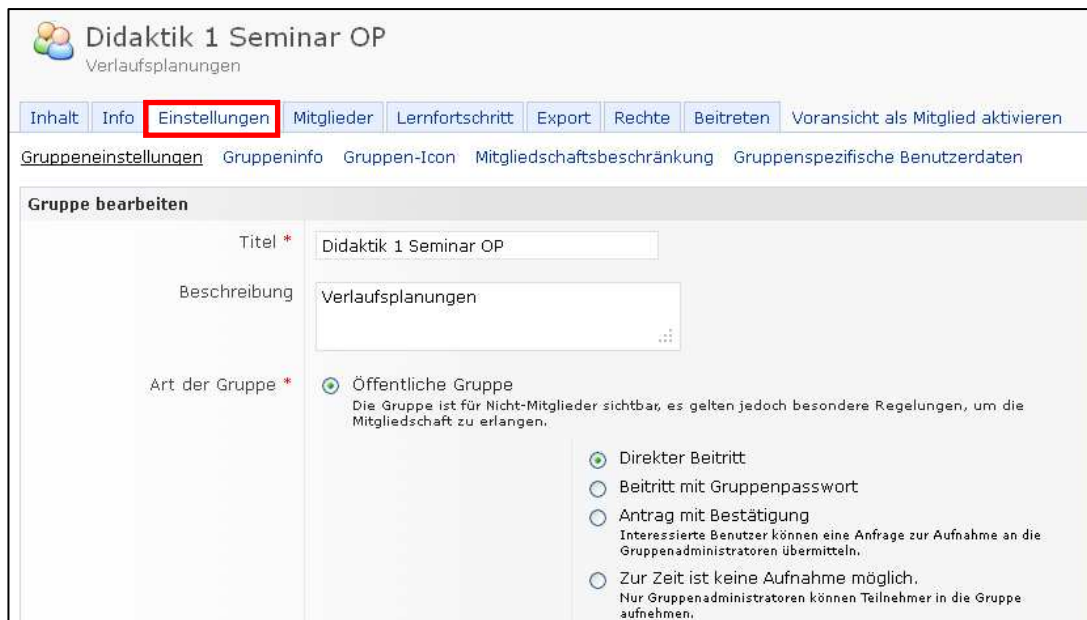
Didaktik 1 Seminar OP
Verlaufsplanungen

Inhalt | Info | Einstellungen | Mitglieder | Lernfortschritt | Export | Rechte | Beitreten | Voransicht als Mitglied aktivieren

Gruppeneinstellungen | Gruppeninfo | Gruppen-Icon | Mitgliedschaftsbeschränkung | Gruppenspezifische Benutzerdaten

Gruppe bearbeiten

Titel *
Didaktik 1 Seminar OP

Beschreibung
Verlaufsplanungen

Art der Gruppe *
Öffentliche Gruppe
Die Gruppe ist für Nicht-Mitglieder sichtbar, es gelten jedoch besondere Regelungen, um die Mitgliedschaft zu erlangen.

Direkter Beitritt
Beitritt mit Gruppenpasswort
Antrag mit Bestätigung
Interessierte Benutzer können eine Anfrage zur Aufnahme an die Gruppenadministratoren übermitteln.
Zur Zeit ist keine Aufnahme möglich.
Nur Gruppenadministratoren können Teilnehmer in die Gruppe aufnehmen.